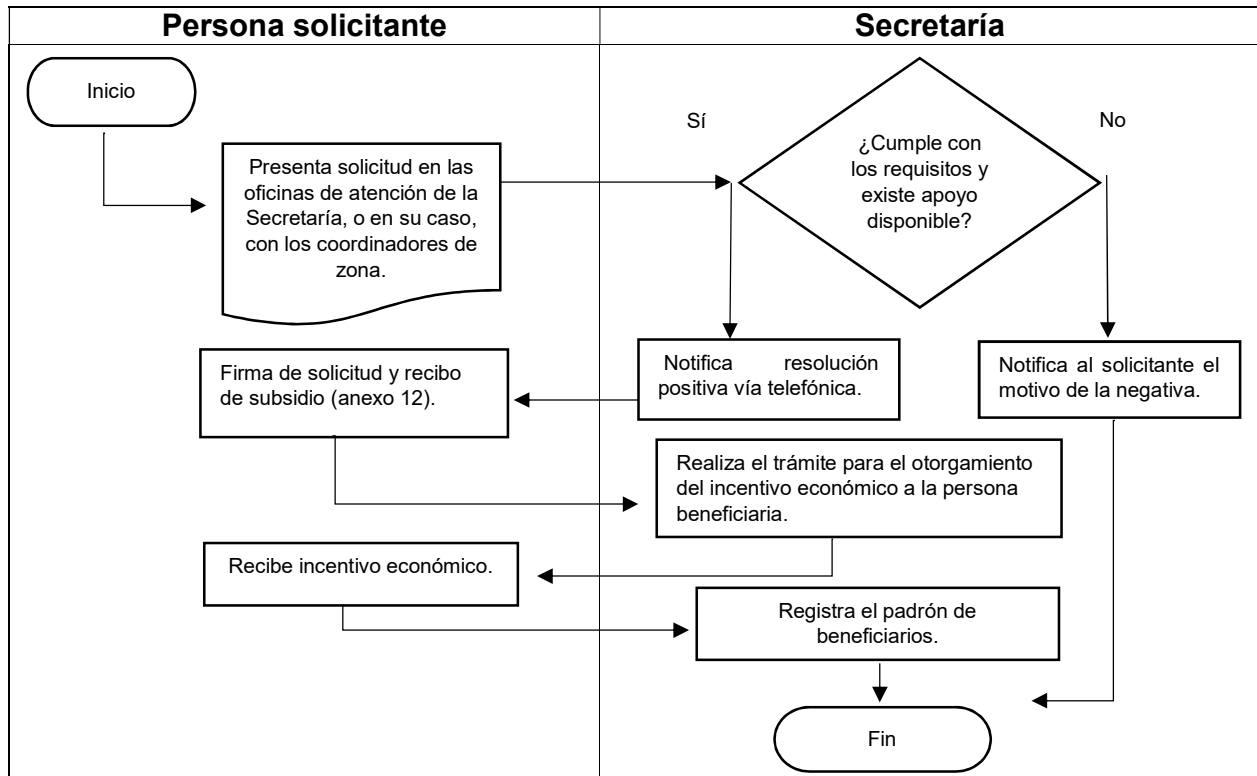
Persona solicitante

Secretaría

Inicio

Presenta solicitud en las oficinas de atención de la Secretaría, o en su caso, con los coordinadores de zona.

Sí

¿Cumple con los requisitos y existe apoyo disponible?

No

Notifica resolución positiva vía telefónica.

Notifica al solicitante el motivo de la negativa.

Firma de solicitud y recibo de subsidio (anexo 12).

Realiza el trámite para el otorgamiento del incentivo económico a la persona beneficiaria.

Recibe incentivo económico.

Registra el padrón de beneficiarios.

Fin